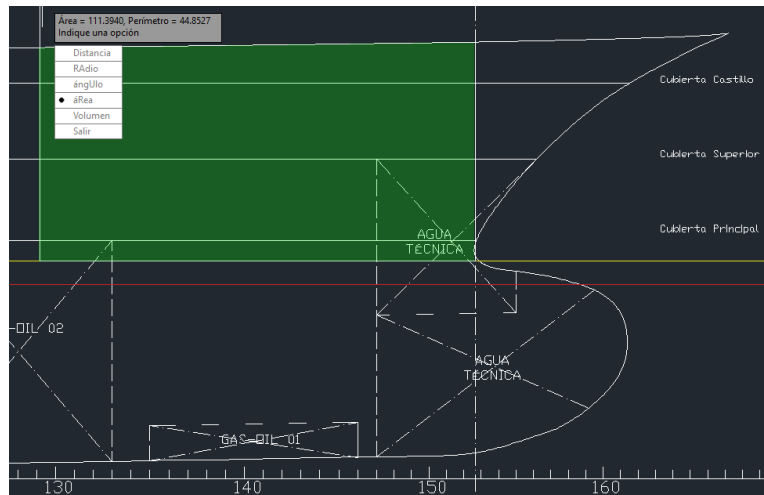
Área = 111.3940, Perímetro = 44.8527
Indique una opción

Distancia
RAdio
ángUlo
áRea
Volumen
Salir

Cubierta Castillo

Cubierta Superior

Cubierta Principal

AGUA
TECNICA

-OIL 02

AGUA
TECNICA

GAS-OIL 01

130
140
150
160